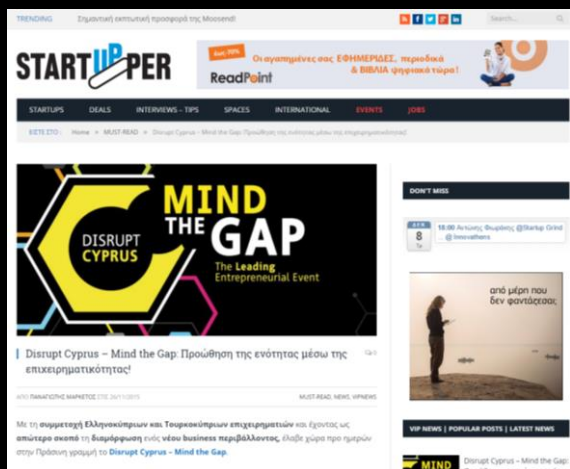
TRENDING Σημαντική εκπτωτική προσφορά της Moosend!

Search...

STARTUPPER

έως -70%
Οι αγαπημένες σας ΕΦΗΜΕΡΙΔΕΣ, περιοδικά & ΒΙΒΛΙΑ ψηφιακά τώρα!
ReadPoint

STARTUPS DEALS INTERVIEWS – TIPS SPACES INTERNATIONAL EVENTS JOBS

ΕΙΣΤΕ ΣΤΟ : Home » MUST-READ » Disrupt Cyprus – Mind the Gap: Προώθηση της ενότητας μέσω της επιχειρηματικότητας!

DISRUPT CYPRUS
MIND THE GAP
The Leading Entrepreneurial Event

Disrupt Cyprus – Mind the Gap: Προώθηση της ενότητας μέσω της επιχειρηματικότητας!

ΑΠΟ ΠΑΝΑΓΙΩΤΗΣ ΜΑΡΚΕΤΟΣ ΣΤΙΣ 26/11/2015

MUST-READ, NEWS, VIPNEWS

Με τη συμμετοχή Ελληνοκύπριων και Τουρκοκύπριων επιχειρηματιών και έχοντας ως απώτερο σκοπό τη διαμόρφωση ενός νέου business περιβάλλοντος, έλαβε χώρα προ ημερών στην Πράσινη γραμμή το Disrupt Cyprus – Mind the Gap.

DON'T MISS

ΑΠΡ 8

18:00 Αντώνης Φωράκης @Startup Grind @Innovathens

από μέρη που δεν φαντάζεσαι;

VIP NEWS | POPULAR POSTS | LATEST NEWS

MIND
Disrupt Cyprus – Mind the Gap